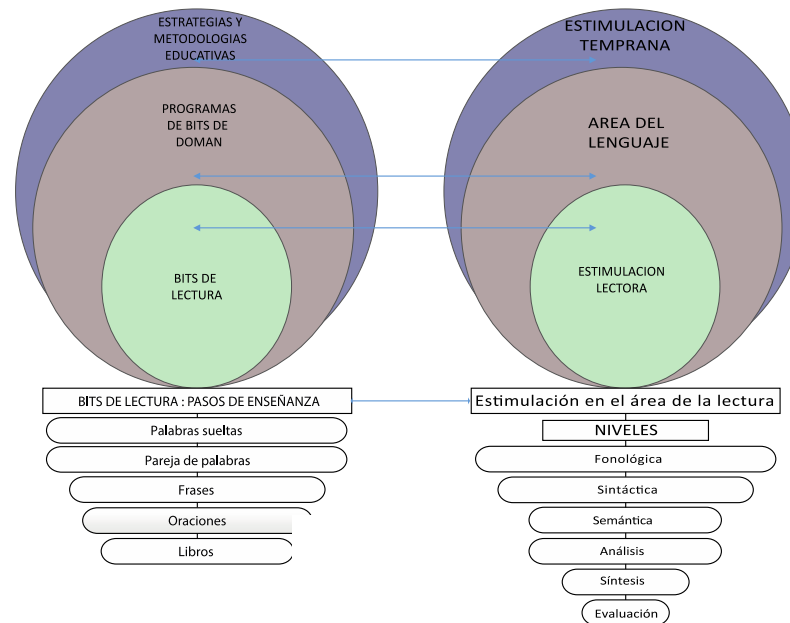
ESTRATEGIAS Y METODOLOGIAS EDUCATIVAS

PROGRAMAS DE BITS DE DOMAN

BITS DE LECTURA

ESTIMULACION TEMPRANA

AREA DEL LENGUAJE

ESTIMULACION LECTORA

BITS DE LECTURA : PASOS DE ENSEÑANZA

Palabras sueltas

Pareja de palabras

Frases

Oraciones

Libros

Estimulación en el área de la lectura

NIVELES

Fonológica

Sintáctica

Semántica

Análisis

Síntesis

Evaluación